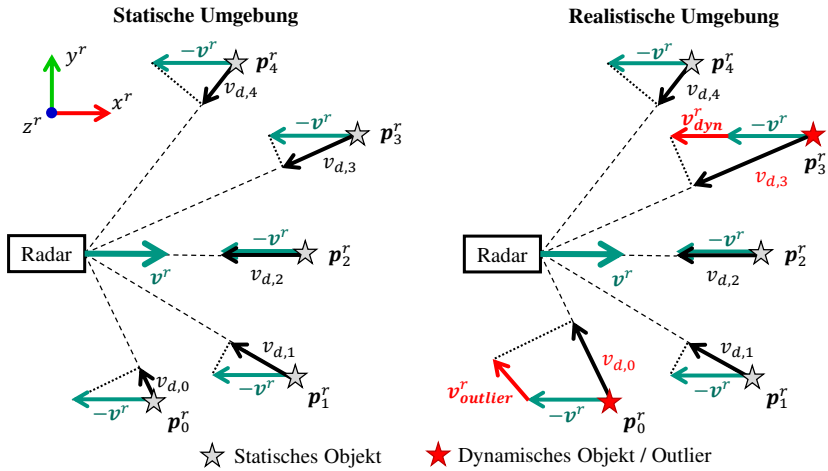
Statische Umgebung

$y^r$
$x^r$
$z^r$

$-\boldsymbol{v}^r$ $\boldsymbol{p}_4^r$
$v_{d,4}$

$-\boldsymbol{v}^r$ $\boldsymbol{p}_3^r$
$v_{d,3}$

Radar
$\boldsymbol{v}^r$
$-\boldsymbol{v}^r$ $\boldsymbol{p}_2^r$
$v_{d,2}$

$v_{d,1}$
$-\boldsymbol{v}^r$ $\boldsymbol{p}_1^r$

$v_{d,0}$
$-\boldsymbol{v}^r$ $\boldsymbol{p}_0^r$

Realistische Umgebung

$-\boldsymbol{v}^r$ $\boldsymbol{p}_4^r$
$v_{d,4}$

$\boldsymbol{v}_{dyn}^r$ $-\boldsymbol{v}^r$ $\boldsymbol{p}_3^r$
$v_{d,3}$

Radar
$\boldsymbol{v}^r$
$-\boldsymbol{v}^r$ $\boldsymbol{p}_2^r$
$v_{d,2}$

$v_{d,0}$
$\boldsymbol{v}_{outlier}^r$
$-\boldsymbol{v}^r$ $\boldsymbol{p}_0^r$

$v_{d,1}$
$-\boldsymbol{v}^r$ $\boldsymbol{p}_1^r$

Statisches Objekt
Dynamisches Objekt / Outlier